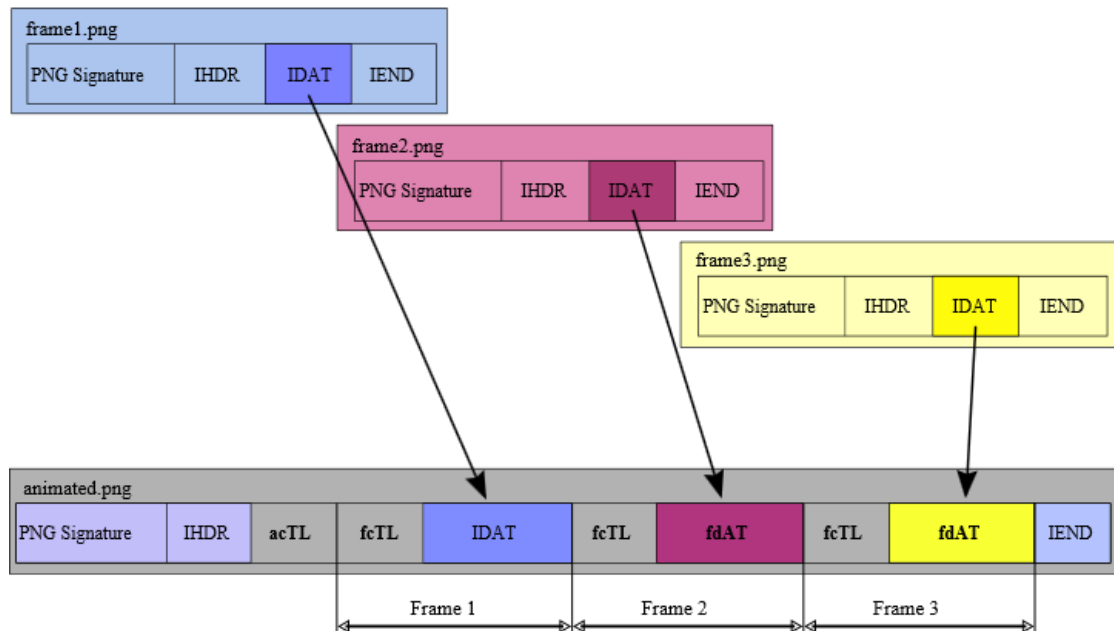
frame1.png

| PNG Signature | IHDR | IDAT | IEND |
|---|---|---|---|

frame2.png

| PNG Signature | IHDR | IDAT | IEND |
|---|---|---|---|

frame3.png

| PNG Signature | IHDR | IDAT | IEND |
|---|---|---|---|

animated.png

| PNG Signature | IHDR | acTL | fcTL | IDAT | fcTL | fdAT | fcTL | fdAT | IEND |
|---|---|---|---|---|---|---|---|---|---|

Frame 1
Frame 2
Frame 3